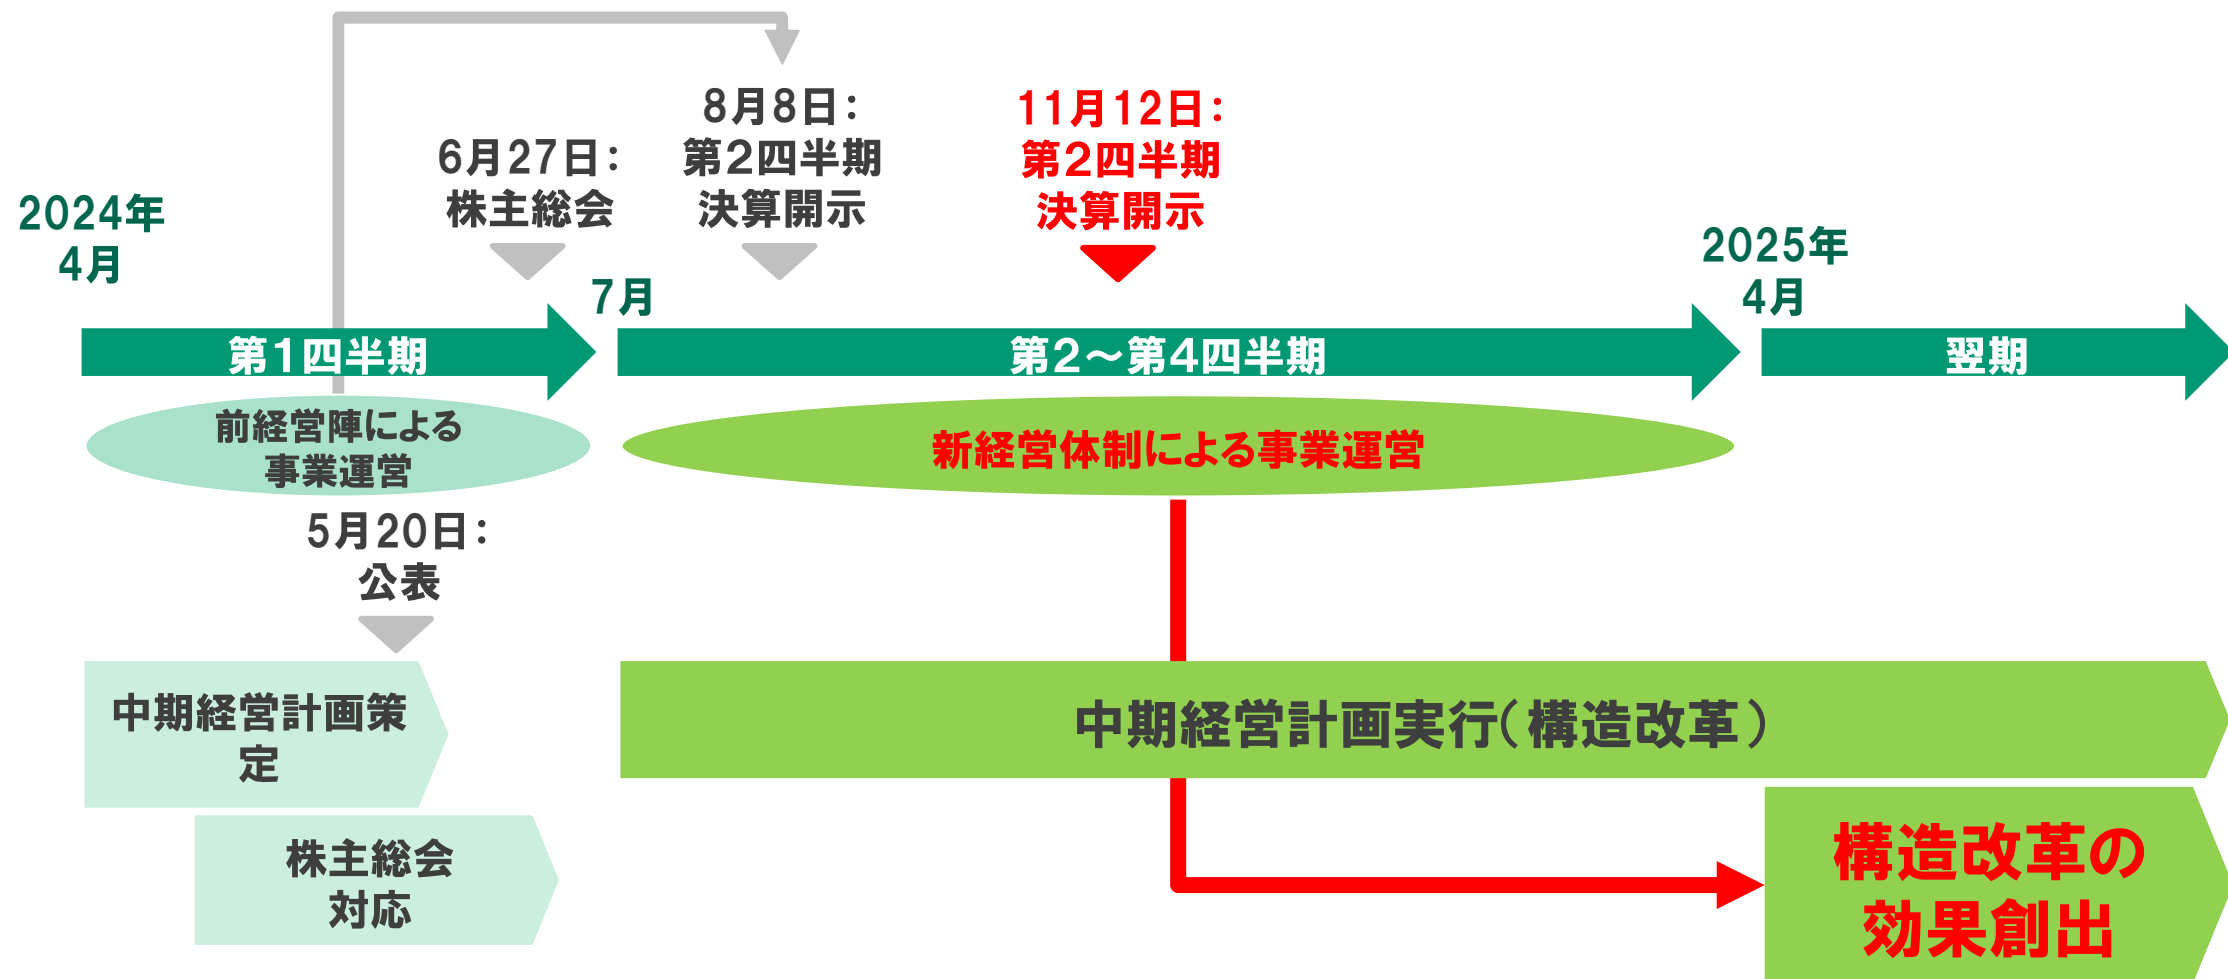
8月8日：
第2四半期
決算開示

11月12日：
第2四半期
決算開示

2024年
4月

6月27日：
株主総会

7月

2025年
4月

第1四半期

第2～第4四半期

翌期

前経営陣による
事業運営

新経営体制による事業運営

5月20日：
公表

中期経営計画策定

中期経営計画実行（構造改革）

株主総会
対応

構造改革の
効果創出